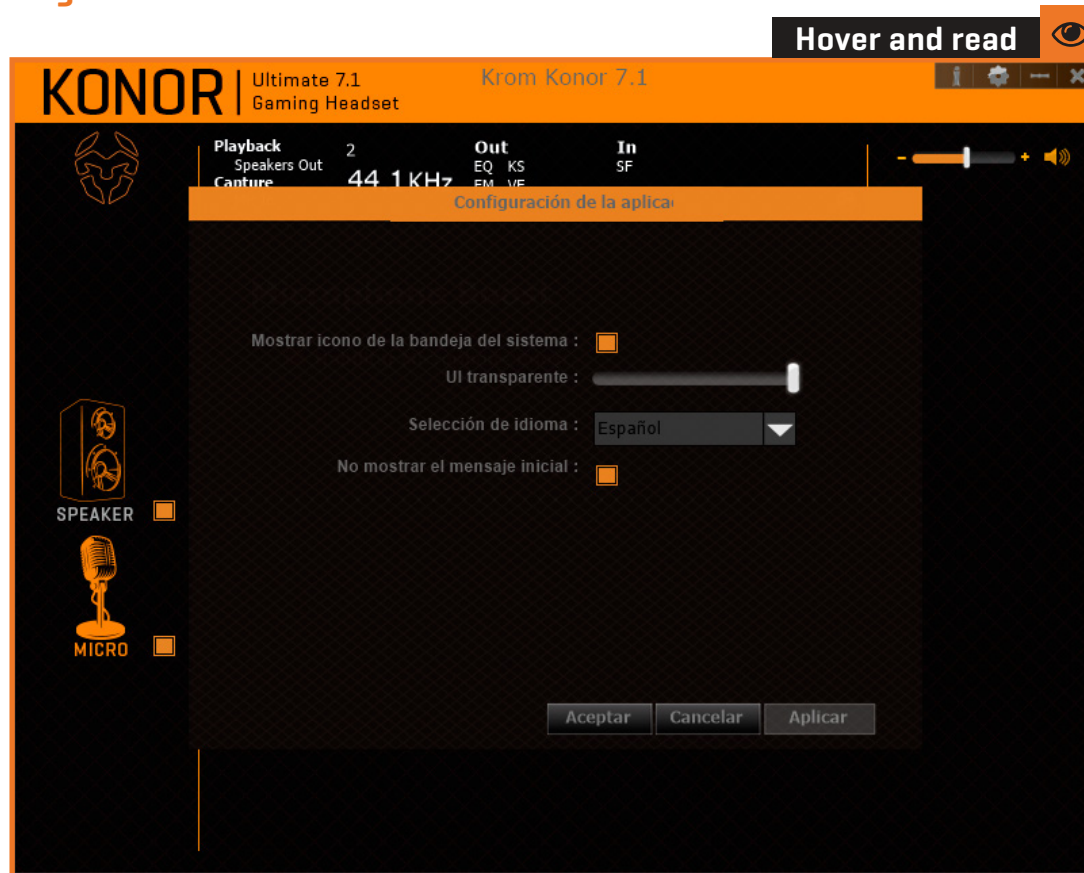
Hover and read

KONOR | Ultimate 7.1 Gaming Headset

Krom Konor 7.1

Playback
Speakers Out
Capture

2

44.1KHz

Out
EQ KS
EM VE

In
SF

- +

Configuración de la aplica

Mostrar icono de la bandeja del sistema :

UI transparente :

Selección de idioma : Español

No mostrar el mensaje inicial :

SPEAKER

MICRO

Aceptar Cancelar Aplicar